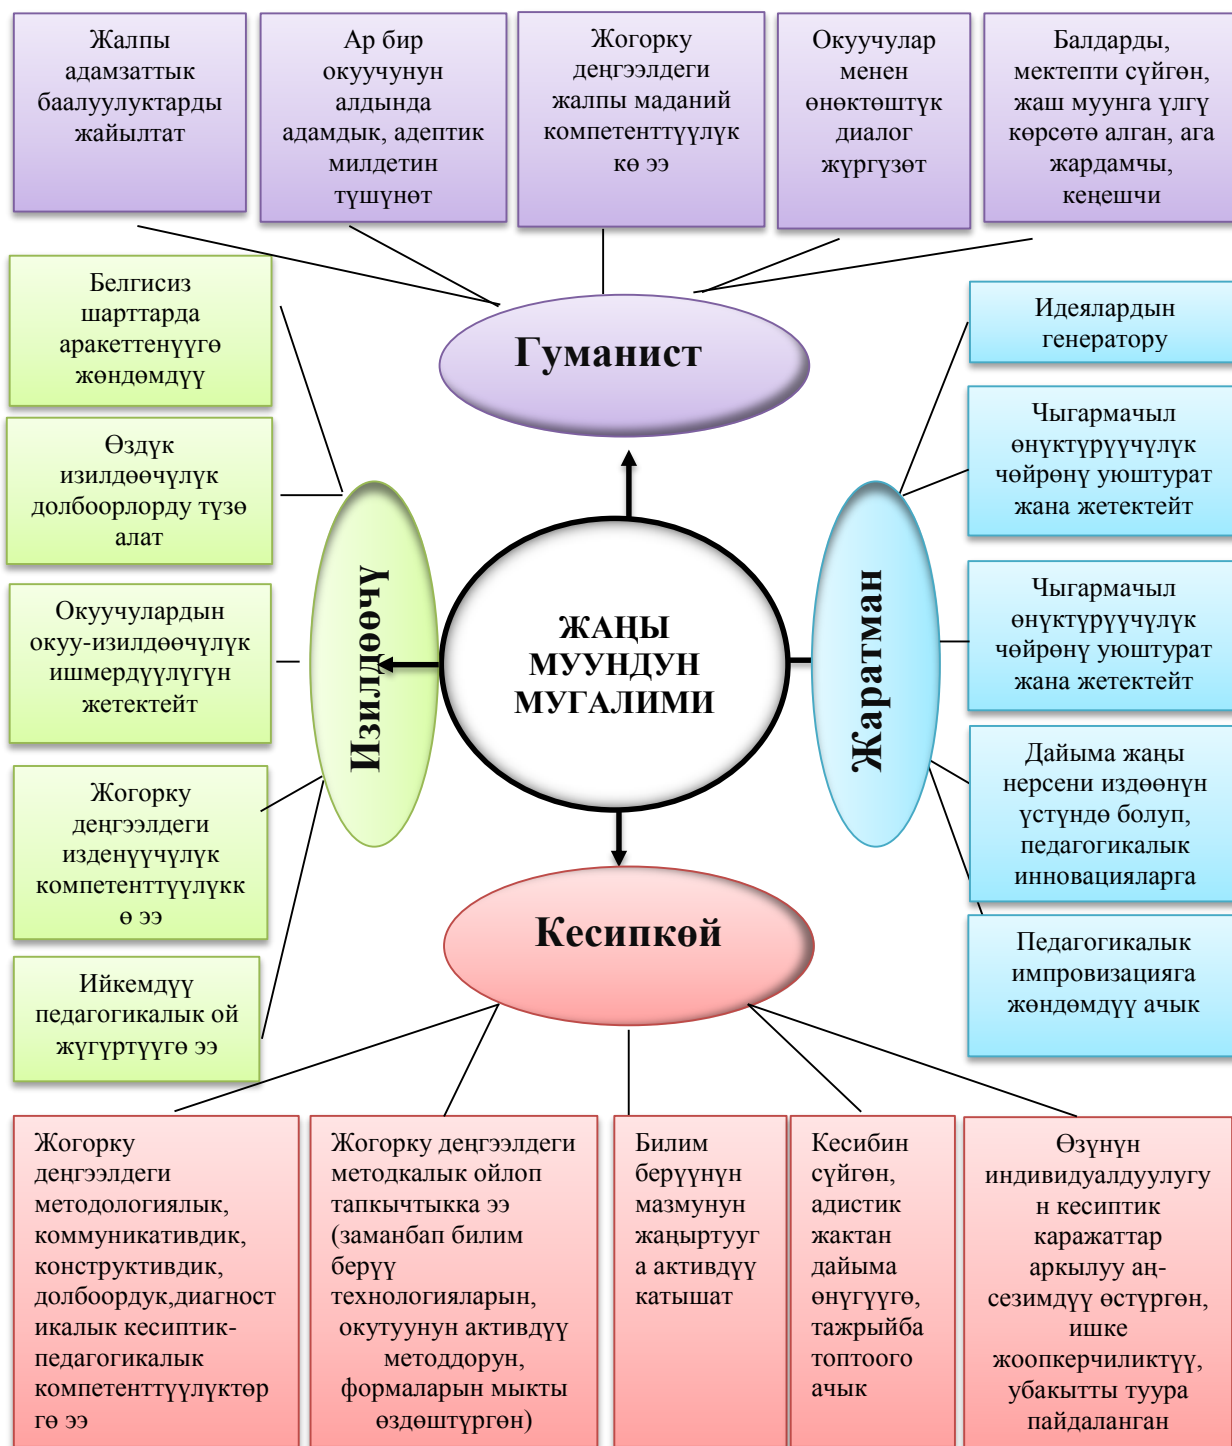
Жалпы адамзаттык баалуулуктарды жайылтат

Ар бир окуучунун алдында адамдык, адептик милдетин түшүнөт

Жогорку деңгээлдеги жалпы маданий компетенттүүлүк кө ээ

Окуучулар менен өнөктөштүк диалог жүргүзөт

Балдарды, мектепти сүйгөн, жаш муунга үлгү көрсөтө алган, ага жардамчы, кеңешчи

Гуманист

Белгисиз шарттарда аракеттенүүгө жөндөмдүү

Өздүк изилдөөчүлүк долбоорлорду түзө алат

Окуучулардын окуу-изилдөөчүлүк ишмердүүлүгүн жетектейт

Жогорку деңгээлдеги изденүүчүлүк компетенттүүлүкк ө ээ

Ийкемдүү педагогикалык ой жүгүртүүгө ээ

Изилдөөчү

ЖАҢЫ МУУНДУН МУГАЛИМИ

Жаратман

Идеялардын генератору

Чыгармачыл өнүктүрүүчүлүк чөйрөнү уюштурат жана жетектейт

Чыгармачыл өнүктүрүүчүлүк чөйрөнү уюштурат жана жетектейт

Дайыма жаңы нерсени издөөнүн үстүндө болуп, педагогикалык инновацияларга

Педагогикалык импровизацияга жөндөмдүү ачык

Кесипкөй

Жогорку деңгээлдеги методологиялык, коммуникативдик, конструктивдик, долбоордук,диагност икалык кесиптик-педагогикалык компетенттүүлүктөр гө ээ

Жогорку деңгээлдеги методкалык ойлоп тапкычтыкка ээ (заманбап билим берүү технологияларын, окутуунун активдүү методдорун, формаларын мыкты өздөштүргөн)

Билим берүүнүн мазмунун жаңыртууг а активдүү катышат

Кесибин сүйгөн, адистик жактан дайыма өнүгүүгө, тажрыйба топтоого ачык

Өзүнүн индивидуалдуулугу н кесиптик каражаттар аркылуу аң-сезимдүү өстүргөн, ишке жоопкерчиликтүү, убакытты туура пайдаланган